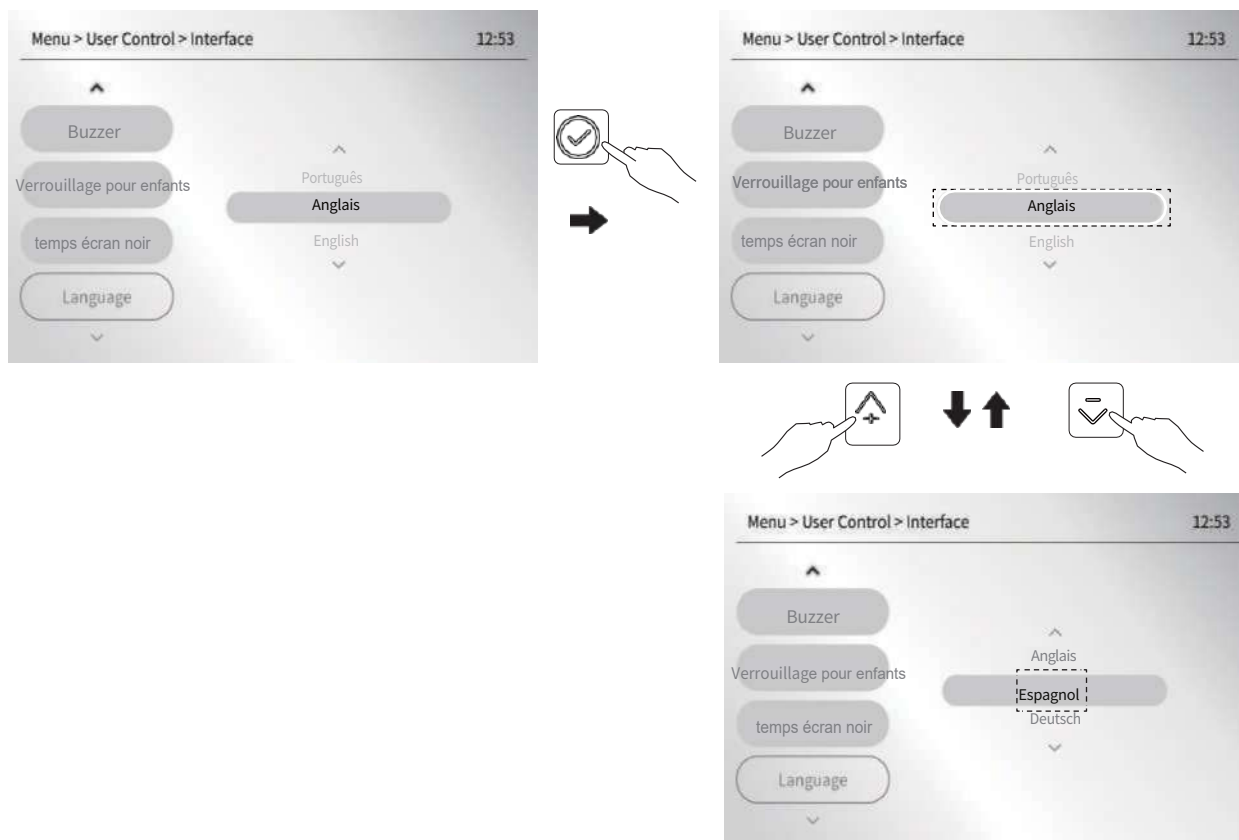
Menu > User Control > Interface

12:53

Buzzer

Verrouillage pour enfants

temps écran noir

Language

Português

Anglais

English

Menu > User Control > Interface

12:53

Buzzer

Verrouillage pour enfants

temps écran noir

Language

Português

Anglais

English

Menu > User Control > Interface

12:53

Buzzer

Verrouillage pour enfants

temps écran noir

Language

Anglais

Espagnol

Deutsch